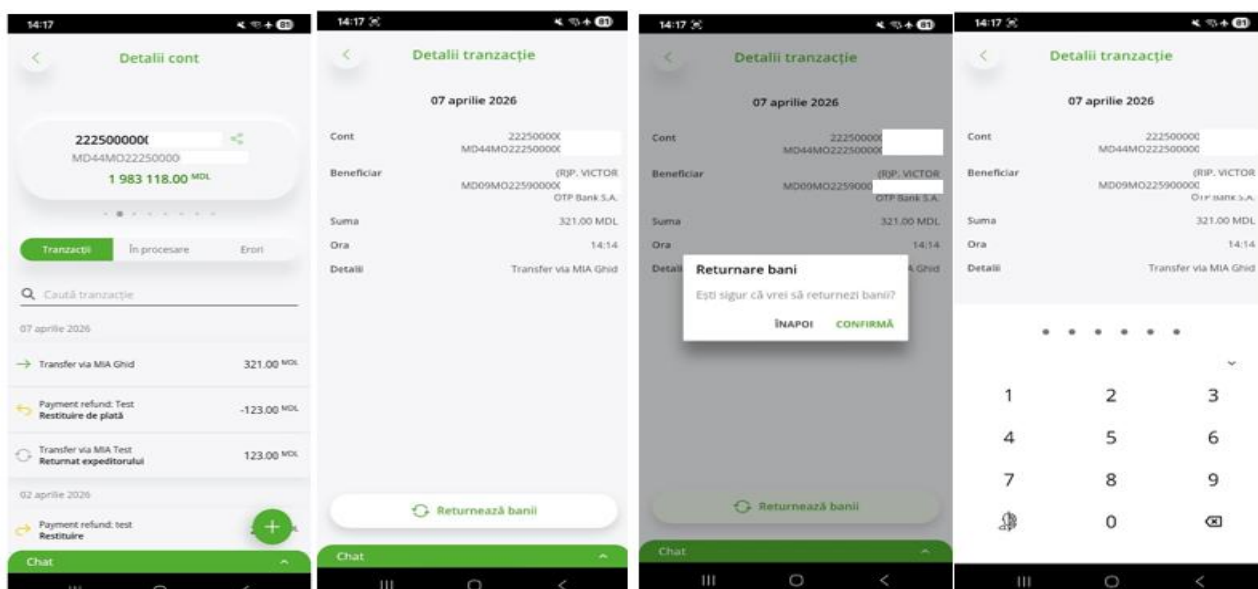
14:17

Detalii cont

22250000(
MD44MO22250000
1 983 118.00 MDL

Tranzacții
În procesare
Erori

Caută tranzacție

07 aprilie 2026

Transfer via MIA Ghid
321.00 MDL

Payment refund: Test
Restituire de plată
-123.00 MDL

Transfer via MIA Test
Returnat expeditorului
123.00 MDL

02 aprilie 2026

Payment refund: test
Restituire

Chat

14:17

Detalii tranzacție

07 aprilie 2026

Cont
22250000(
MD44MO2225000(

Beneficiar
(R)P. VICTOR
MD09MO2259000(
OTP Bank S.A.

Suma
321.00 MDL

Ora
14:14

Detalii
Transfer via MIA Ghid

Returnează banii

Chat

14:17

Detalii tranzacție

07 aprilie 2026

Cont
22250000(
MD44MO2225000(

Beneficiar
(R)P. VICTOR
MD09MO2259000
OTP Bank S.A.

Suma
321.00 MDL

Ora
14:14

Detalii
A Ghid

Returnare bani
Ești sigur că vrei să returnezi banii?
ÎNAPOI
CONFIRMĂ

Returnează banii

Chat

14:17

Detalii tranzacție

07 aprilie 2026

Cont
222500000
MD44MO222500000

Beneficiar
(R)P. VICTOR
MD09MO225900000
OTP Bank S.A.

Suma
321.00 MDL

Ora
14:14

Detalii
Transfer via MIA Ghid

1
2
3
4
5
6
7
8
9
0